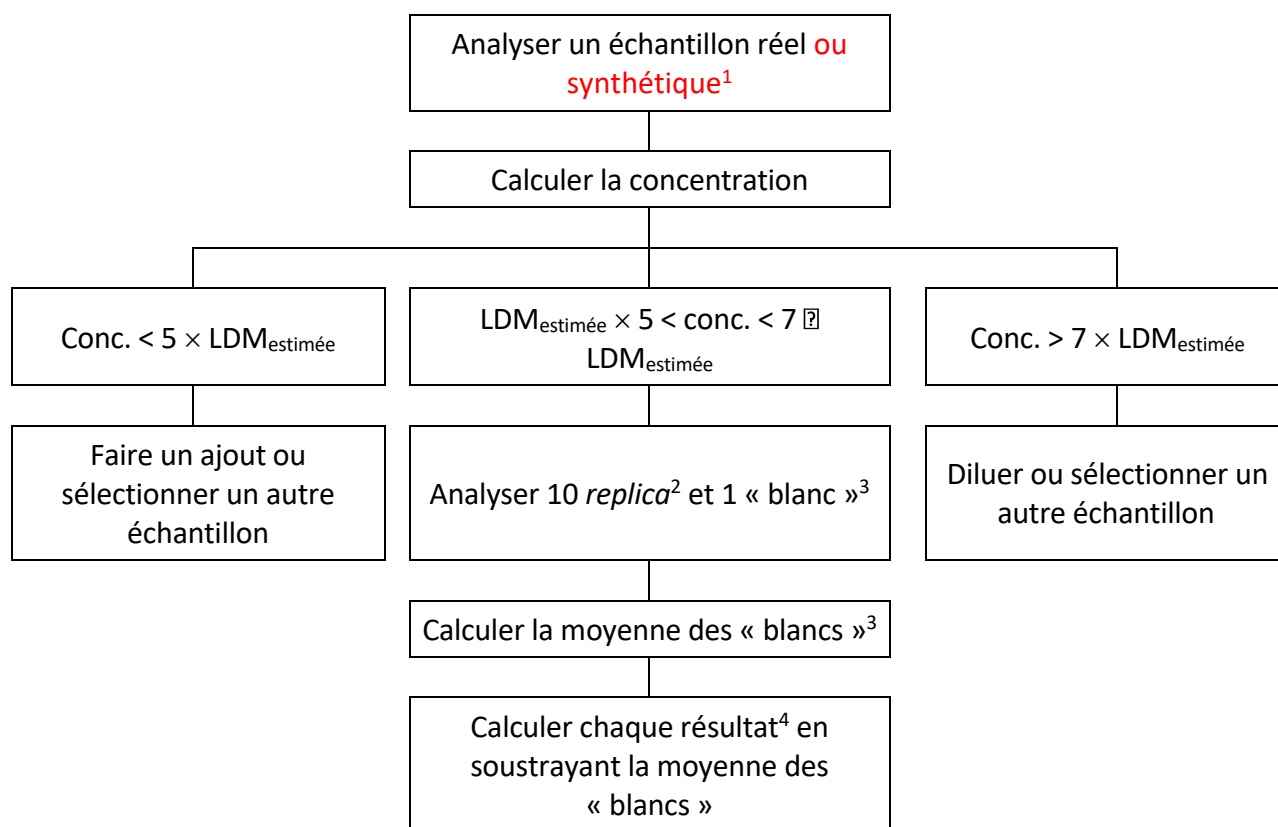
Analyser un échantillon réel ou synthétique$^1$

Calculer la concentration

Conc. < 5 $\times$ LDM$_{estimée}$

LDM$_{estimée}$ $\times$ 5 < conc. < 7 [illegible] LDM$_{estimée}$

Conc. > 7 $\times$ LDM$_{estimée}$

Faire un ajout ou sélectionner un autre échantillon

Analyser 10 *replica*$^2$ et 1 « blanc »$^3$

Diluer ou sélectionner un autre échantillon

Calculer la moyenne des « blancs »$^3$

Calculer chaque résultat$^4$ en soustrayant la moyenne des « blancs »